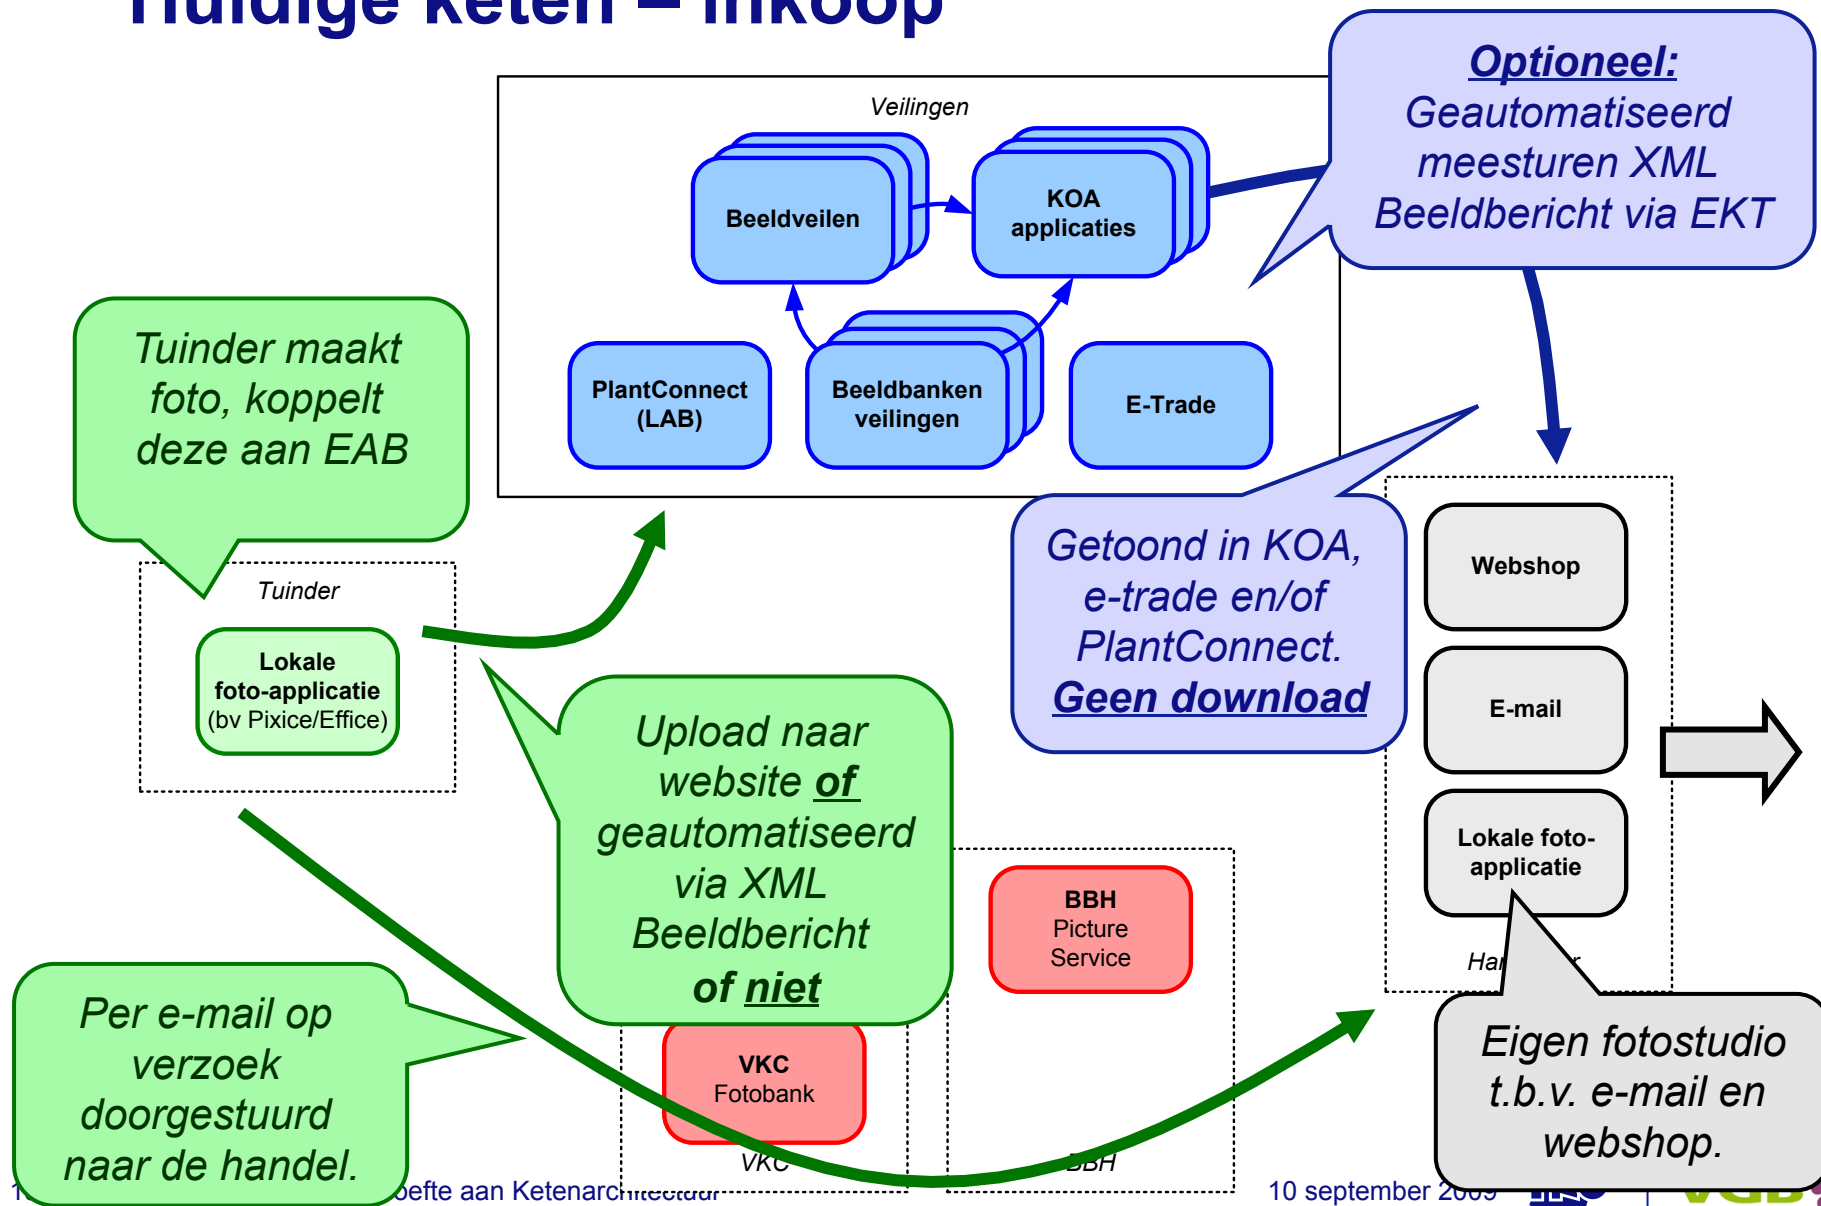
Huidige keten – Inkoop

Veilingen

Beeldveilen

KOA applicaties

PlantConnect (LAB)

Beeldbanken veilingen

E-Trade

Optioneel: Geautomatiseerd meesturen XML Beeldbericht via EKT

Tuinder maakt foto, koppelt deze aan EAB

Tuinder

Lokale foto-applicatie (bv Pixice/Effice)

Getoond in KOA, e-trade en/of PlantConnect. Geen download

Webshop

E-mail

Lokale foto-applicatie

Har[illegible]r

Upload naar website of geautomatiseerd via XML Beeldbericht of niet

BBH Picture Service

BBH

Per e-mail op verzoek doorgestuurd naar de handel.

VKC Fotobank

VKC

Eigen fotostudio t.b.v. e-mail en webshop.

1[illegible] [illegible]oefte aan Ketenarc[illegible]

10 september 20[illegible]